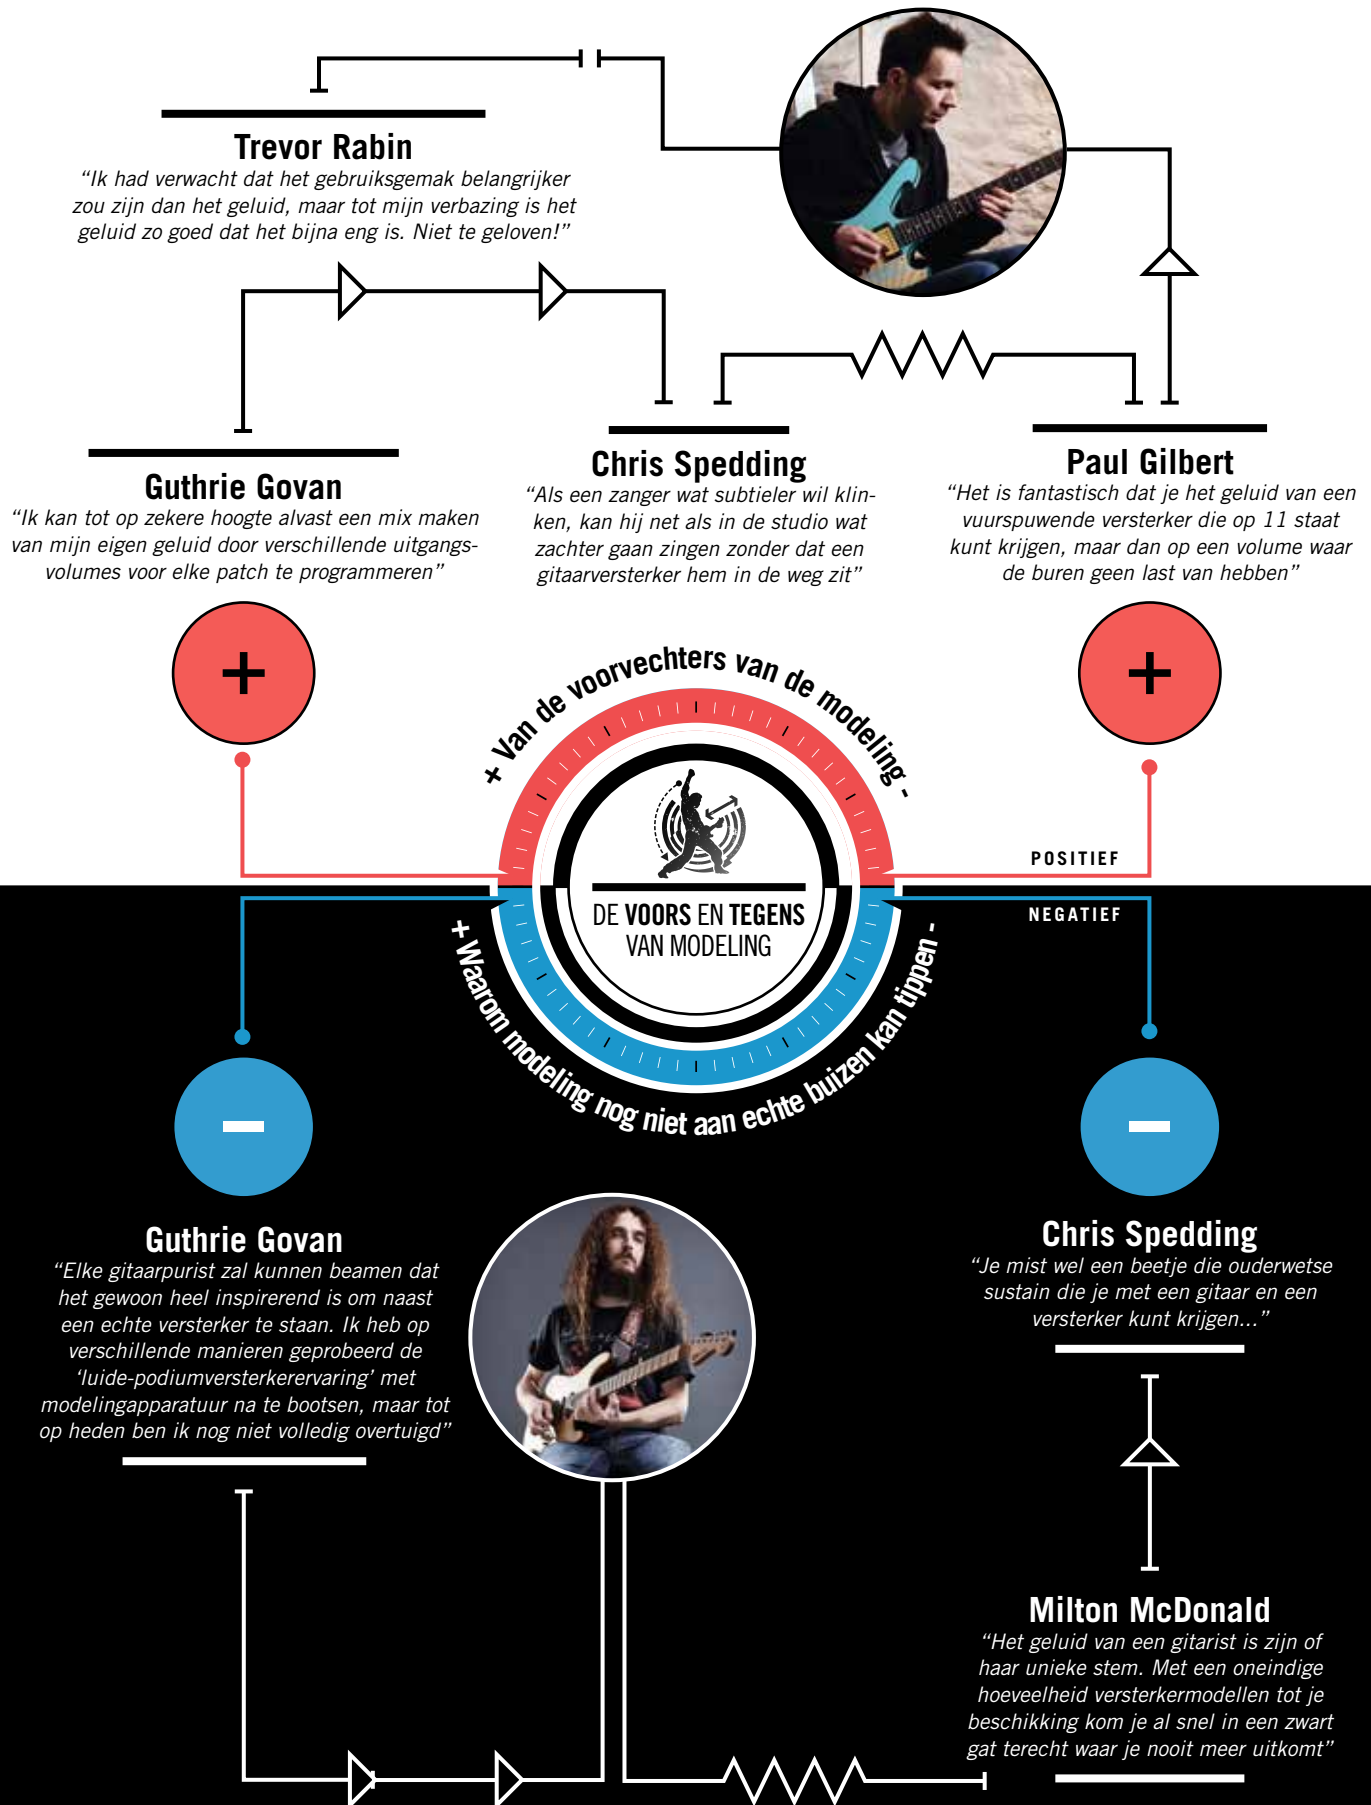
Trevor Rabin
“Ik had verwacht dat het gebruiksgemak belangrijker zou zijn dan het geluid, maar tot mijn verbazing is het geluid zo goed dat het bijna eng is. Niet te geloven!”

Guthrie Govan
“Ik kan tot op zekere hoogte alvast een mix maken van mijn eigen geluid door verschillende uitgangsvolumes voor elke patch te programmeren”

Chris Spedding
“Als een zanger wat subtieler wil klinken, kan hij net als in de studio wat zachter gaan zingen zonder dat een gitaarversterker hem in de weg zit”

Paul Gilbert
“Het is fantastisch dat je het geluid van een vuurspuwende versterker die op 11 staat kunt krijgen, maar dan op een volume waar de buren geen last van hebben”

+

+

+ Van de voorvechters van de modeling -

POSITIEF

NEGATIEF

DE VOORS EN TEGENS VAN MODELING

+ Waarom modeling nog niet aan echte buizen kan tippen -

–

–

Guthrie Govan
“Elke gitaarpurist zal kunnen beamen dat het gewoon heel inspirerend is om naast een echte versterker te staan. Ik heb op verschillende manieren geprobeerd de ‘luide-podiumversterkerervaring’ met modelingapparatuur na te bootsen, maar tot op heden ben ik nog niet volledig overtuigd”

Chris Spedding
“Je mist wel een beetje die ouderwetse sustain die je met een gitaar en een versterker kunt krijgen...”

Milton McDonald
“Het geluid van een gitarist is zijn of haar unieke stem. Met een oneindige hoeveelheid versterkermodellen tot je beschikking kom je al snel in een zwart gat terecht waar je nooit meer uitkomt”